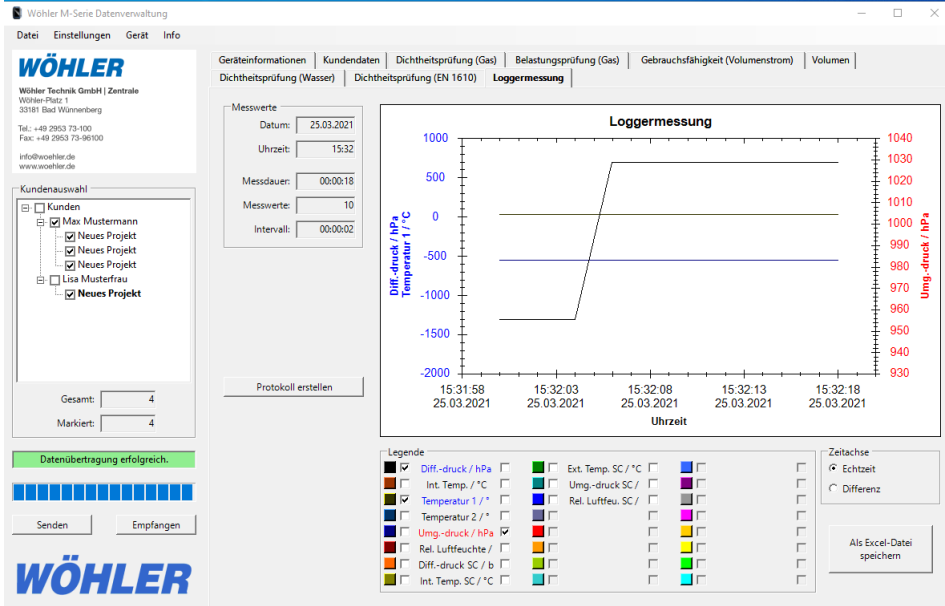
Wöhler M-Serie Datenverwaltung

Datei Einstellungen Gerät Info

WÖHLER

Wöhler Technik GmbH | Zentrale
Wöhler-Platz 1
33181 Bad Wünnenberg

Tel.: +49 2953 73-100
Fax: +49 2953 73-96100

info@woehler.de
www.woehler.de

Kundenauswahl

Kunden
Max Mustermann
Neues Projekt
Neues Projekt
Neues Projekt
Lisa Musterfrau
Neues Projekt

Gesamt: 4
Markiert: 4

Datenübertragung erfolgreich.

Senden Empfangen

WÖHLER

Geräteinformationen | Kundendaten | Dichtheitsprüfung (Gas) | Belastungsprüfung (Gas) | Gebrauchsfähigkeit (Volumenstrom) | Volumen
Dichtheitsprüfung (Wasser) | Dichtheitsprüfung (EN 1610) | Loggermessung

Messwerte
Datum: 25.03.2021
Uhrzeit: 15:32
Messdauer: 00:00:18
Messwerte: 10
Intervall: 00:00:02

Protokoll erstellen

Loggermessung

Diff.-druck / hPa
Temperatur 1 / °C

1000
500
0
-500
-1000
-1500
-2000

Umg.-druck / hPa

1040
1030
1020
1010
1000
990
980
970
960
950
940
930

15:31:58
25.03.2021
15:32:03
25.03.2021
15:32:08
25.03.2021
15:32:13
25.03.2021
15:32:18
25.03.2021

Uhrzeit

Legende
Diff.-druck / hPa
Int. Temp. / °C
Temperatur 1 / °
Temperatur 2 / °
Umg.-druck / hPa
Rel. Luftfeuchte /
Diff.-druck SC / b
Int. Temp. SC / °C
Ext. Temp. SC / °C
Umg.-druck SC /
Rel. Luftfeu. SC /

Zeitachse
Echtzeit
Differenz

Als Excel-Datei speichern